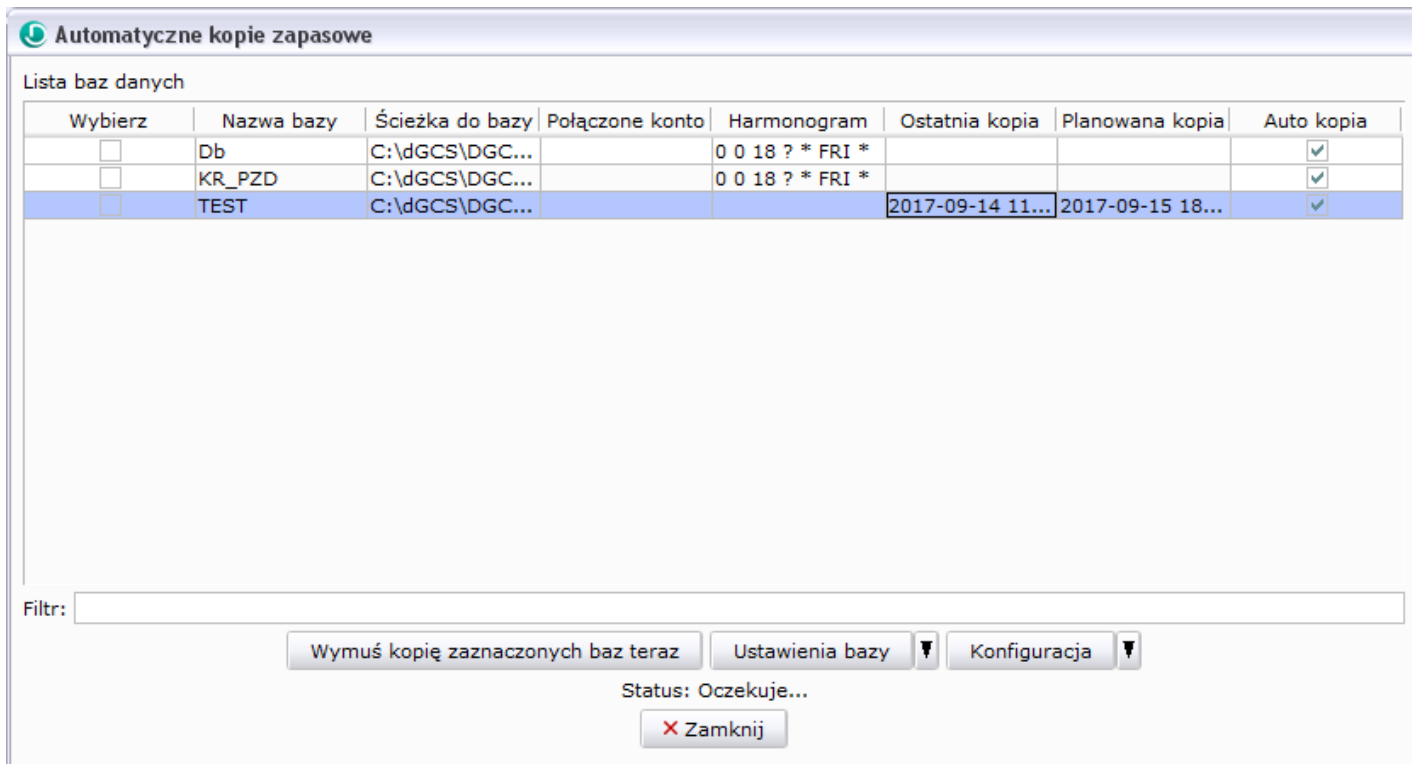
Automatyczne kopie zapasowe

Lista baz danych

| Wybierz | Nazwa bazy | Ścieżka do bazy | Połączone konto | Harmonogram | Ostatnia kopia | Planowana kopia | Auto kopia |
|---|---|---|---|---|---|---|---|
| | Db | C:\dGCS\DGC... | | 0 0 18 ? * FRI * | | | ✓ |
| | KR_PZD | C:\dGCS\DGC... | | 0 0 18 ? * FRI * | | | ✓ |
| | TEST | C:\dGCS\DGC... | | | 2017-09-14 11... | 2017-09-15 18... | ✓ |

Filtr:

Wymuś kopię zaznaczonych baz teraz | Ustawienia bazy | Konfiguracja

Status: Oczekuje...

Zamknij